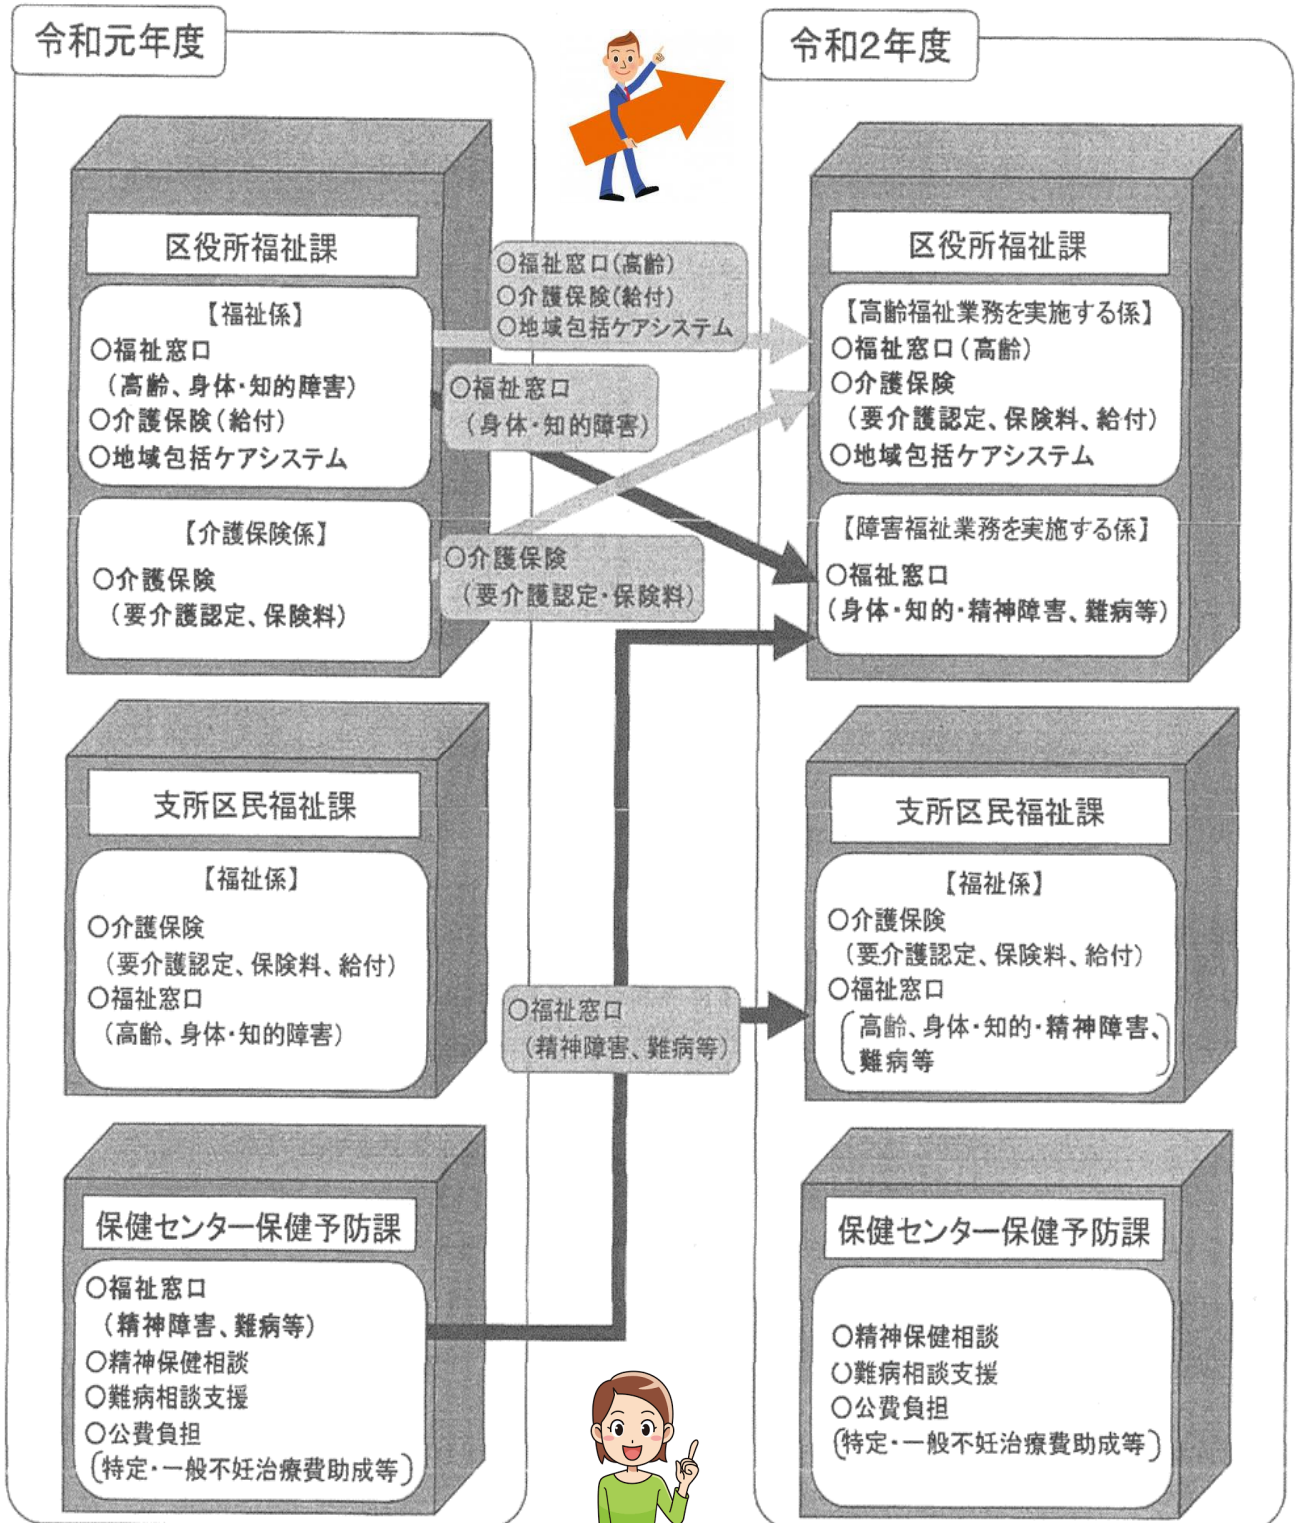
令和元年度

区役所福祉課

【福祉係】
○福祉窓口
（高齢、身体・知的障害）
○介護保険（給付）
○地域包括ケアシステム

【介護保険係】
○介護保険
（要介護認定、保険料）

支所区民福祉課

【福祉係】
○介護保険
（要介護認定、保険料、給付）
○福祉窓口
（高齢、身体・知的障害）

保健センター保健予防課

○福祉窓口
（精神障害、難病等）
○精神保健相談
○難病相談支援
○公費負担
（特定・一般不妊治療費助成等）

○福祉窓口（高齢）
○介護保険（給付）
○地域包括ケアシステム

○福祉窓口
（身体・知的障害）

○介護保険
（要介護認定・保険料）

○福祉窓口
（精神障害、難病等）

令和2年度

区役所福祉課

【高齢福祉業務を実施する係】
○福祉窓口（高齢）
○介護保険
（要介護認定、保険料、給付）
○地域包括ケアシステム

【障害福祉業務を実施する係】
○福祉窓口
（身体・知的・精神障害、難病等）

支所区民福祉課

【福祉係】
○介護保険
（要介護認定、保険料、給付）
○福祉窓口
（高齢、身体・知的・精神障害、難病等）

保健センター保健予防課

○精神保健相談
○難病相談支援
○公費負担
（特定・一般不妊治療費助成等）